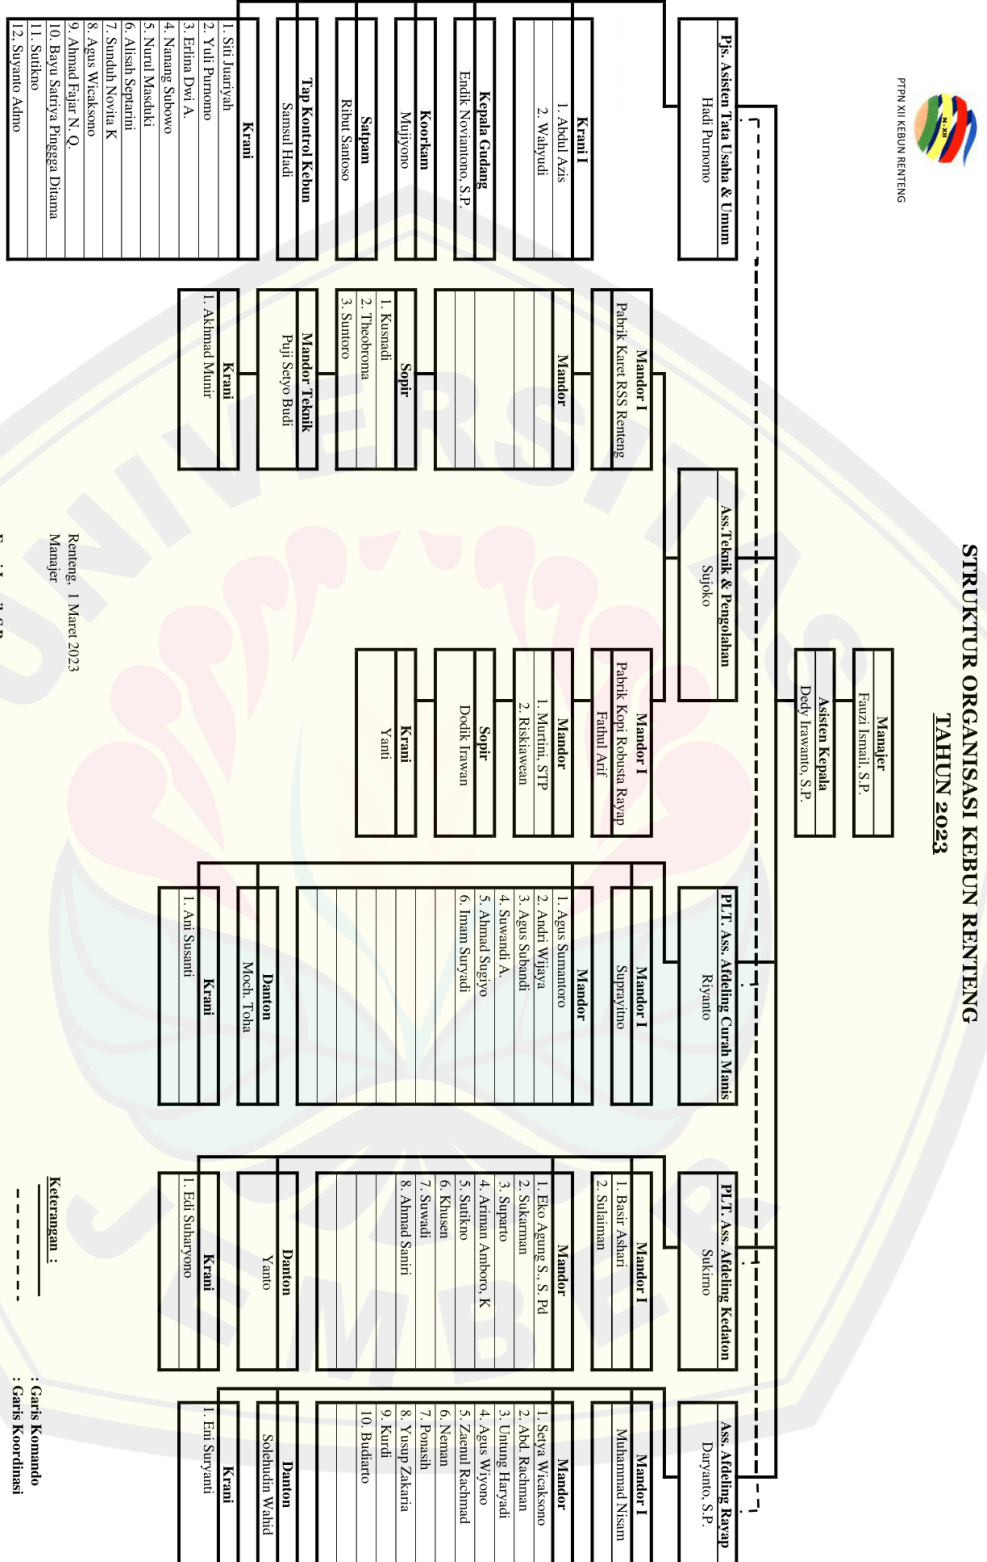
PTPN XII KEBUN RENTENG

STRUKTUR ORGANISASI KEBUN RENTENG
TAHUN 2023

Manajer
Fauzi Ismail, S.P.

Asisten Kepala
Dedy Irawanto, S.P.

Pjs. Asisten Tata Usaha & Umum
Hadi Purnomo

Krani I
1. Abdul Azis
2. Wahyudi

Kepala Gudang
Endik Noviantono, S.P.

Koorkam
Mujiyono

Satpam
Ribut Santoso

Tap Kontrol Kebun
Samsul Hadi

Krani
1. Siti Juariyah
2. Yuli Purnomo
3. Erlina Dwi A.
4. Nanang Subowo
5. Nurul Masduki
6. Alisah Septarini
7. Sunduh Novita K
8. Agus Wicaksono
9. Ahmad Fajar N. Q.
10. Bayu Satriya Pingga Ditama
11. Sutikno
12. Suyanto Admo

Ass.Teknik & Pengolahan
Sujoko

Mandor I
Pabrik Karet RSS Renteng

Mandor

Sopir
1. Kusnadi
2. Theobroma
3. Suntoro

Mandor Teknik
Puji Setyo Budi

Krani
1. Akhmad Munir

Mandor I
Pabrik Kopi Robusta Rayap
Fathul Arif

Mandor
1. Murtini, STP
2. Riskiawean

Sopir
Dodik Irawan

Krani
Yani

PLT. Ass. Afdeling Curah Manis
Riyanto

Mandor I
Suprayitno

Mandor
1. Agus Sumantoro
2. Andri Wijaya
3. Agus Subandi
4. Suwandi A.
5. Ahmad Sugiyo
6. Imam Suryadi

Danton
Moch. Toha

Krani
1. Ani Susanti

PLT. Ass. Afdeling Kedaton
Sukirno

Mandor I
1. Basir Ashari
2. Sulaiman

Mandor
1. Eko Agung S., S. Pd
2. Sukarman
3. Suparto
4. Ariman Amboro, K
5. Sutikno
6. Khusen
7. Suwadi
8. Ahmad Saniri

Danton
Yanto

Krani
1. Edi Suharyono

Ass. Afdeling Rayap
Daryanto, S.P.

Mandor I
Muhammad Nisam

Mandor
1. Setya Wicaksono
2. Abd. Rachman
3. Untung Haryadi
4. Agus Wiyono
5. Zaenul Rachmad
6. Neman
7. Ponasih
8. Yusup Zakaria
9. Kurdi
10. Budiarto

Danton
Solehudin Wahid

Krani
1. Eni Suryanti

Renteng, 1 Maret 2023
Manajer

Keterangan :
: Garis Komando
: Garis Koordinasi